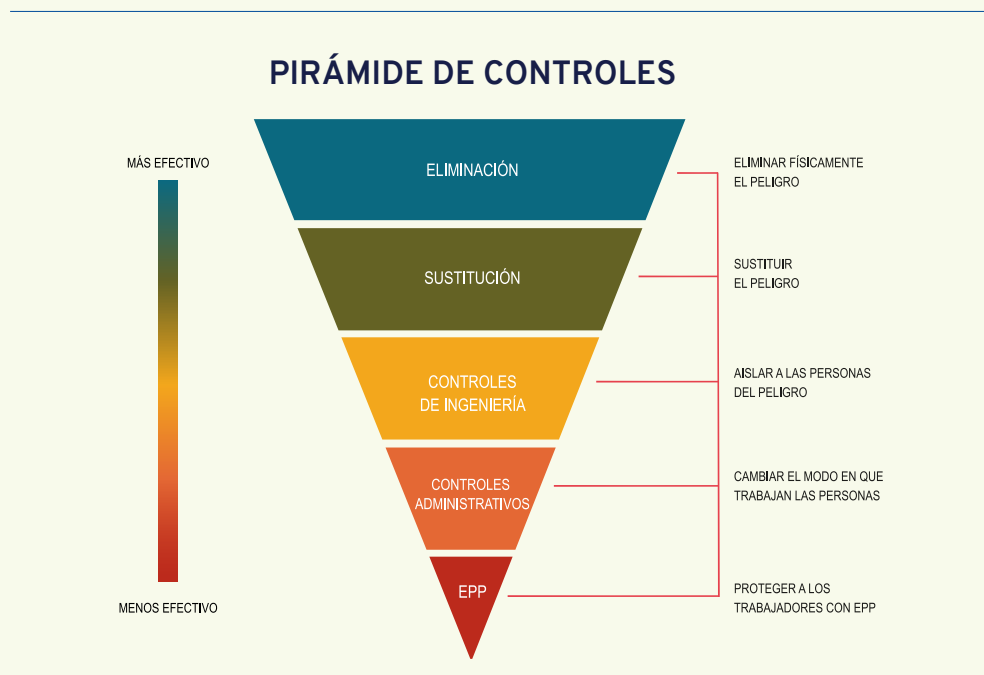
PIRÁMIDE DE CONTROLES

MÁS EFECTIVO

MENOS EFECTIVO

ELIMINACIÓN

SUSTITUCIÓN

CONTROLES DE INGENIERÍA

CONTROLES ADMINISTRATIVOS

EPP

ELIMINAR FÍSICAMENTE EL PELIGRO

SUSTITUIR EL PELIGRO

AISLAR A LAS PERSONAS DEL PELIGRO

CAMBIAR EL MODO EN QUE TRABAJAN LAS PERSONAS

PROTEGER A LOS TRABAJADORES CON EPP